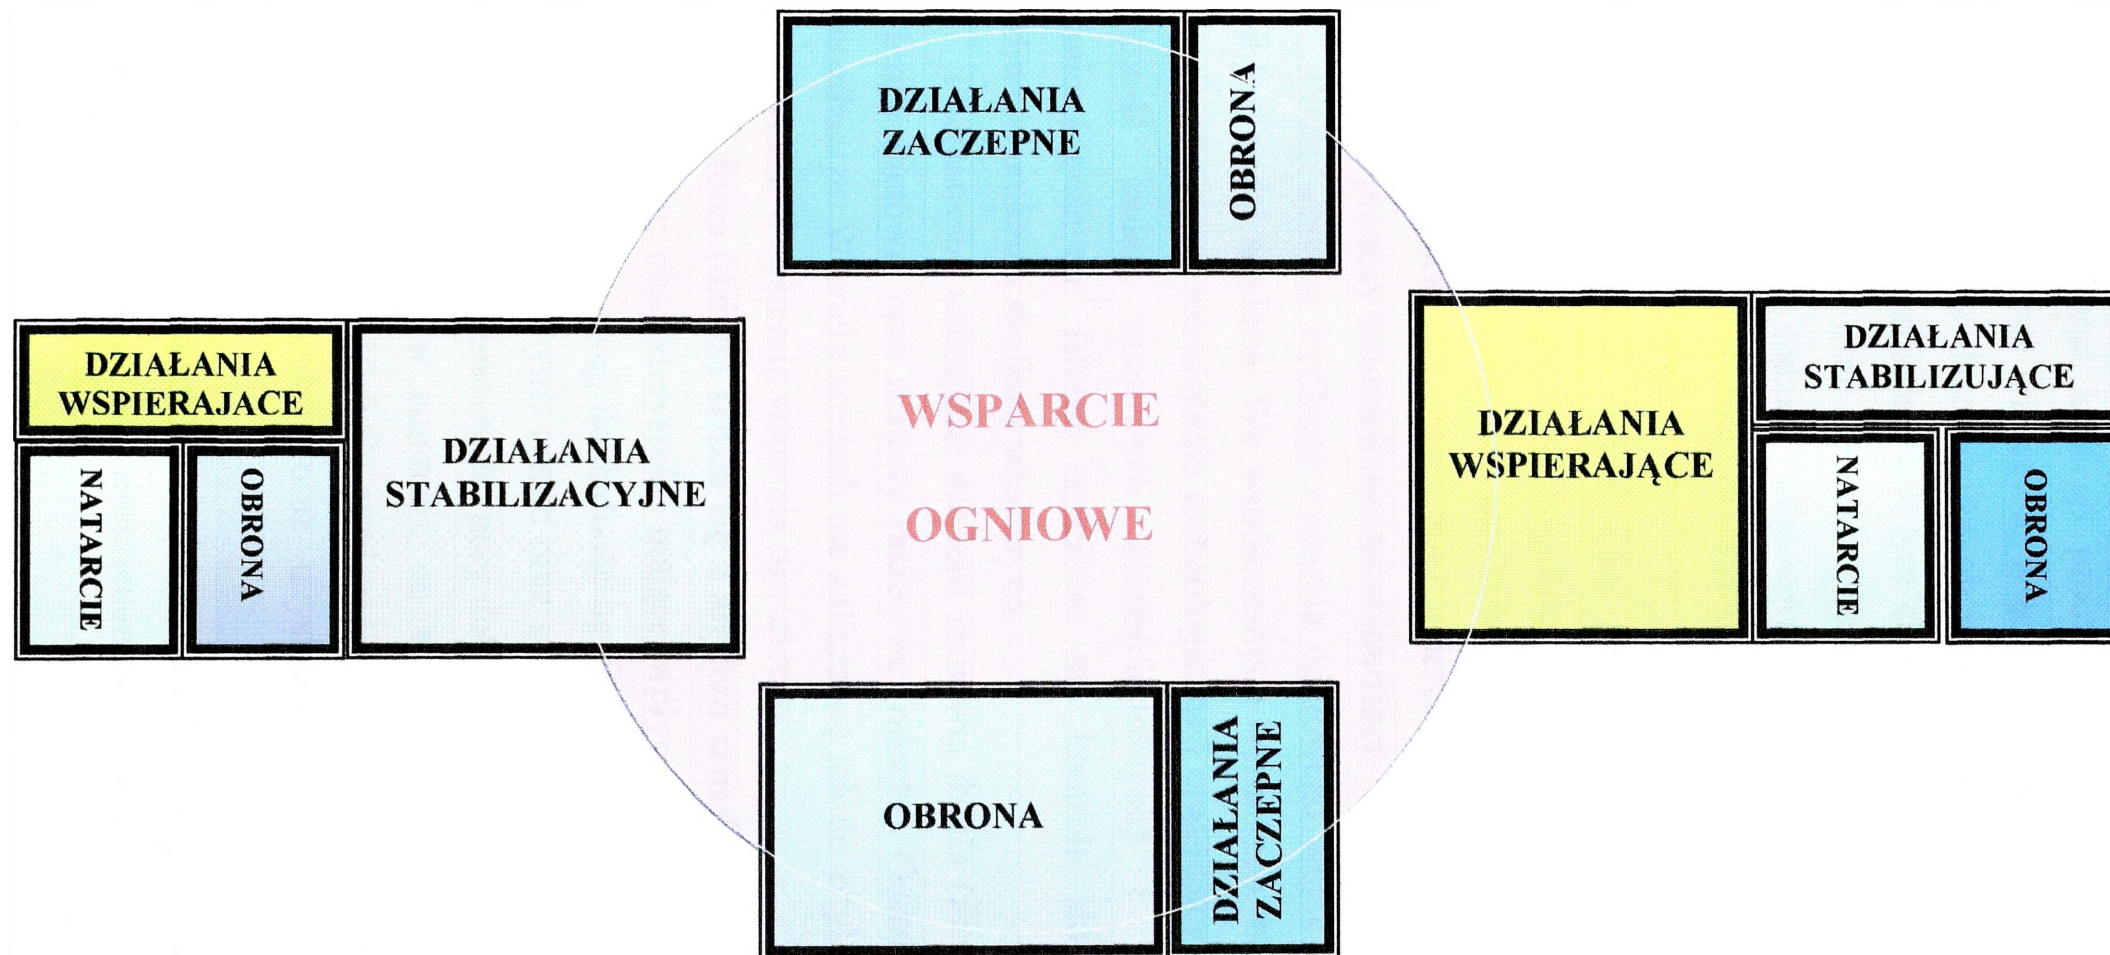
DZIAŁANIA ZACZEPNE

OBRONA

DZIAŁANIA WSPIERAJACE

NATARCIE

OBRONA

DZIAŁANIA STABILIZACYJNE

WSPARCIE OGNIOWE

DZIAŁANIA WSPIERAJĄCE

DZIAŁANIA STABILIZUJĄCE

NATARCIE

OBRONA

OBRONA

DZIAŁANIA ZACZEPNE